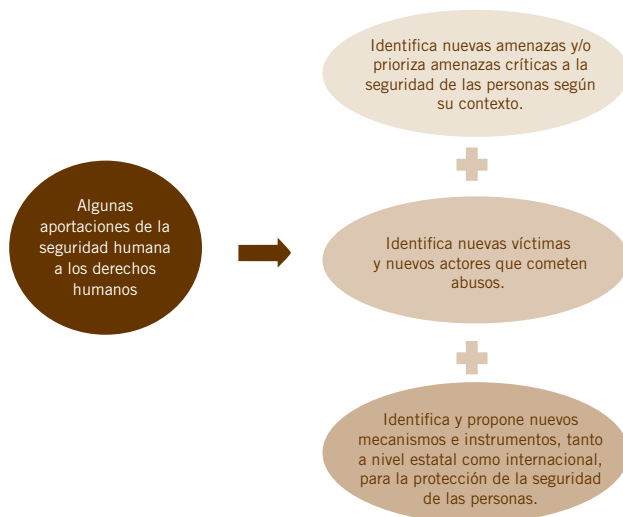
Algunas aportaciones de la seguridad humana a los derechos humanos

Identifica nuevas amenazas y/o prioriza amenazas críticas a la seguridad de las personas según su contexto.

Identifica nuevas víctimas y nuevos actores que cometen abusos.

Identifica y propone nuevos mecanismos e instrumentos, tanto a nivel estatal como internacional, para la protección de la seguridad de las personas.